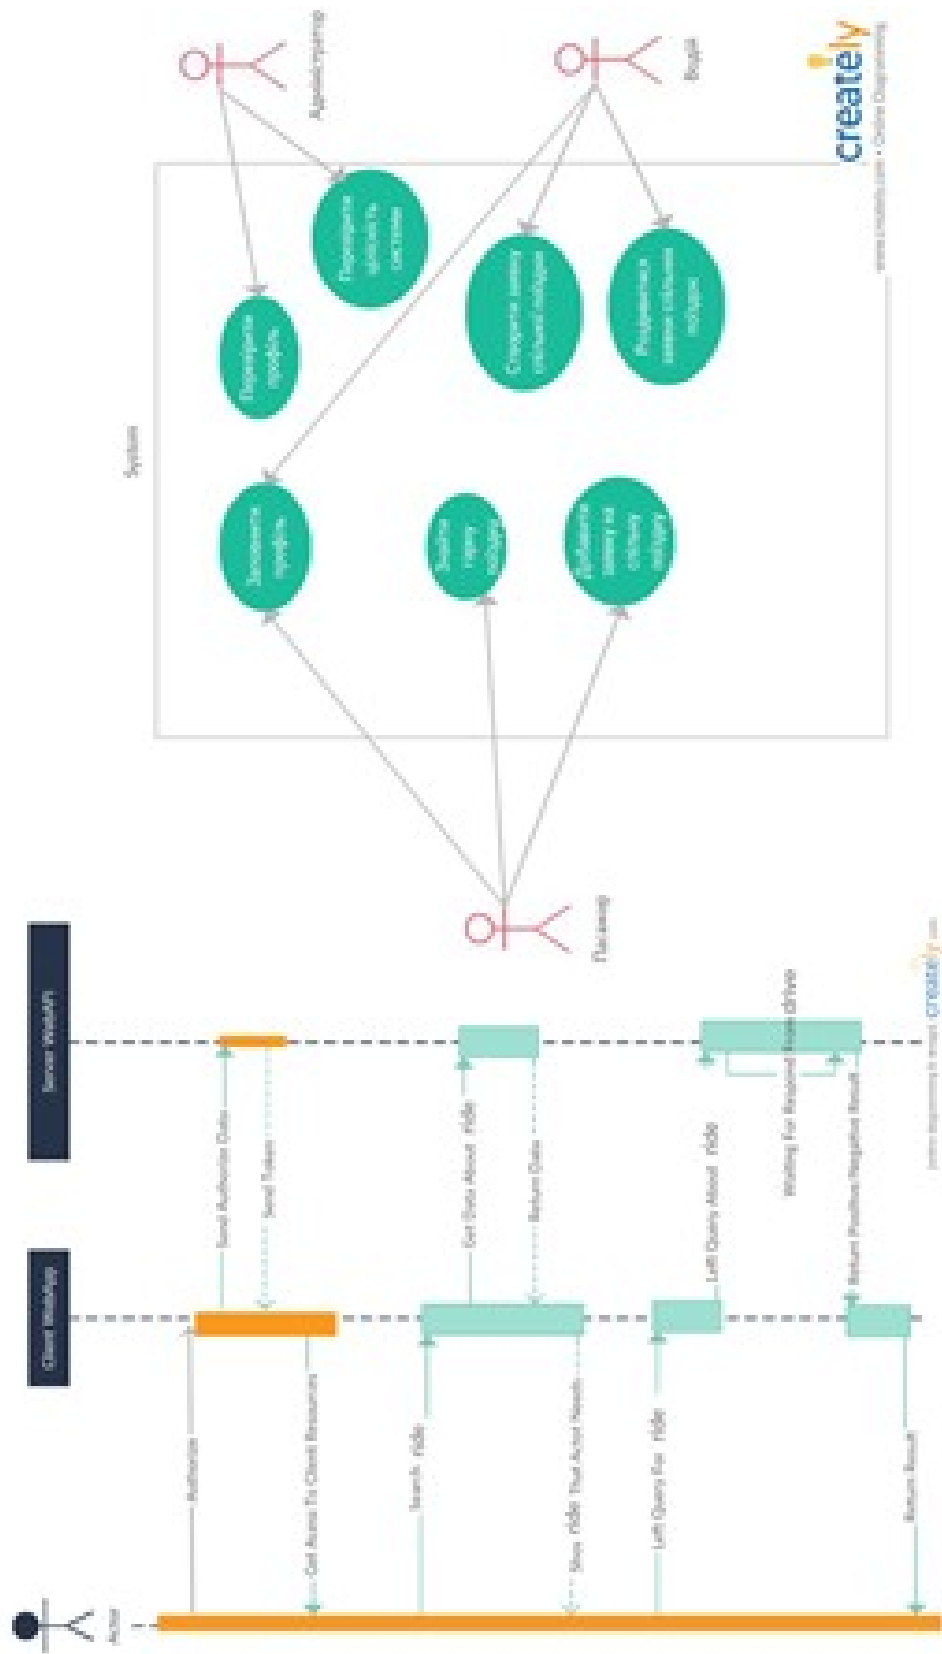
Адміністратор

Водій

creately

www.creately.com • Online Diagramming

System

Перевірити профіль

Перевірити цілісність системи

Створити заявку спільної поїздки

Редагувати заявки спільних поїздок

Заповнити профіль

Знайти групу поїздки

Добавити заявку на спільну поїздку

Пасажир

Actor

Client WebApp

Server WebAPI

Authorize

Send Authorize Data

Send Token

Get Access To Client Resources

Search ride

Get Data About ride

Return Data

Show ride That Actor Needs

Left Query For ride

Left Query About ride

Waiting For Respond from driver

Return Positive/Negative Result

Return Result

creately